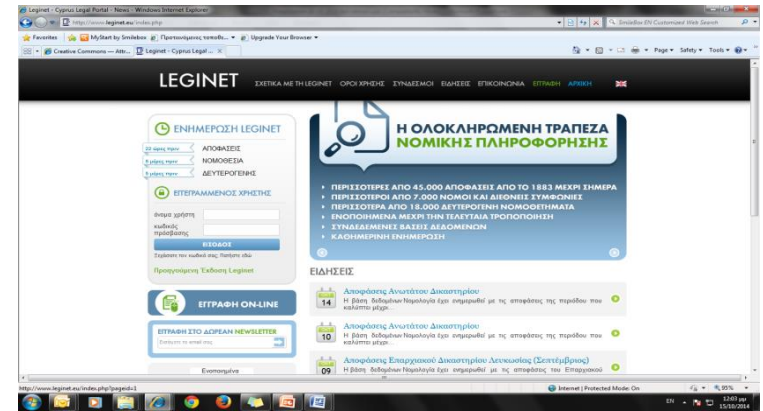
Leginet - Cyprus Legal Portal - News - Windows Internet Explorer

http://www.leginet.eu/index.php

SmileBox EN Customized Web Search

Favorites | MyStart by Smilebox | Προτεινόμενες τοποθε... | Upgrade Your Browser

Creative Commons — Attr... | Leginet - Cyprus Legal ...

Page | Safety | Tools

LEGINET

ΣΧΕΤΙΚΑ ΜΕ ΤΗ LEGINET | ΟΡΟΙ ΧΡΗΣΗΣ | ΣΥΝΔΕΣΜΟΙ | ΕΙΔΗΣΕΙΣ | ΕΠΙΚΟΙΝΩΝΙΑ | ΕΓΓΡΑΦΗ | ΑΡΧΙΚΗ

ΕΝΗΜΕΡΩΣΗ LEGINET

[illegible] ΑΠΟΦΑΣΕΙΣ
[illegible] ΝΟΜΟΘΕΣΙΑ
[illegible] ΔΕΥΤΕΡΟΓΕΝΗΣ

ΕΓΓΕΓΡΑΜΜΕΝΟΣ ΧΡΗΣΤΗΣ

όνομα χρήστη

κωδικός πρόσβασης

ΕΙΣΟΔΟΣ

Ξεχάσατε τον κωδικό σας; Πατήστε εδώ

Προηγούμενη Έκδοση Leginet

Η ΟΛΟΚΛΗΡΩΜΕΝΗ ΤΡΑΠΕΖΑ ΝΟΜΙΚΗΣ ΠΛΗΡΟΦΟΡΗΣΗΣ

ΠΕΡΙΣΣΟΤΕΡΕΣ ΑΠΟ 45.000 ΑΠΟΦΑΣΕΙΣ ΑΠΟ ΤΟ 1883 ΜΕΧΡΙ ΣΗΜΕΡΑ
ΠΕΡΙΣΣΟΤΕΡΟΙ ΑΠΟ 7.000 ΝΟΜΟΙ ΚΑΙ ΔΙΕΘΝΕΙΣ ΣΥΜΦΩΝΙΕΣ
ΠΕΡΙΣΣΟΤΕΡΑ ΑΠΟ 18.000 ΔΕΥΤΕΡΟΓΕΝΗ ΝΟΜΟΘΕΤΗΜΑΤΑ
ΕΝΟΠΟΙΗΜΕΝΑ ΜΕΧΡΙ ΤΗΝ ΤΕΛΕΥΤΑΙΑ ΤΡΟΠΟΠΟΙΗΣΗ
ΣΥΝΔΕΔΕΜΕΝΕΣ ΒΑΣΕΙΣ ΔΕΔΟΜΕΝΩΝ
ΚΑΘΗΜΕΡΙΝΗ ΕΝΗΜΕΡΩΣΗ

ΕΙΔΗΣΕΙΣ

14
Αποφάσεις Ανωτάτου Δικαστηρίου
Η βάση δεδομένων Νομολογία έχει ενημερωθεί με τις αποφάσεις της περιόδου που καλύπτει μέχρι...

10
Αποφάσεις Ανωτάτου Δικαστηρίου
Η βάση δεδομένων Νομολογία έχει ενημερωθεί με τις αποφάσεις της περιόδου που καλύπτουν μέχρι...

09
Αποφάσεις Επαρχιακού Δικαστηρίου Λευκωσίας (Σεπτέμβριος)
Η βάση δεδομένων Νομολογία έχει ενημερωθεί με τις αποφάσεις του Επαρχιακού

ΕΓΓΡΑΦΗ ON-LINE

ΕΓΓΡΑΦΗ ΣΤΟ ΔΩΡΕΑΝ NEWSLETTER

Εισάγετε το email σας

Ενοποιημένα

http://www.leginet.eu/index.php?pageid=1

Internet | Protected Mode: On

85%

EN

12:03 μμ
15/10/2014